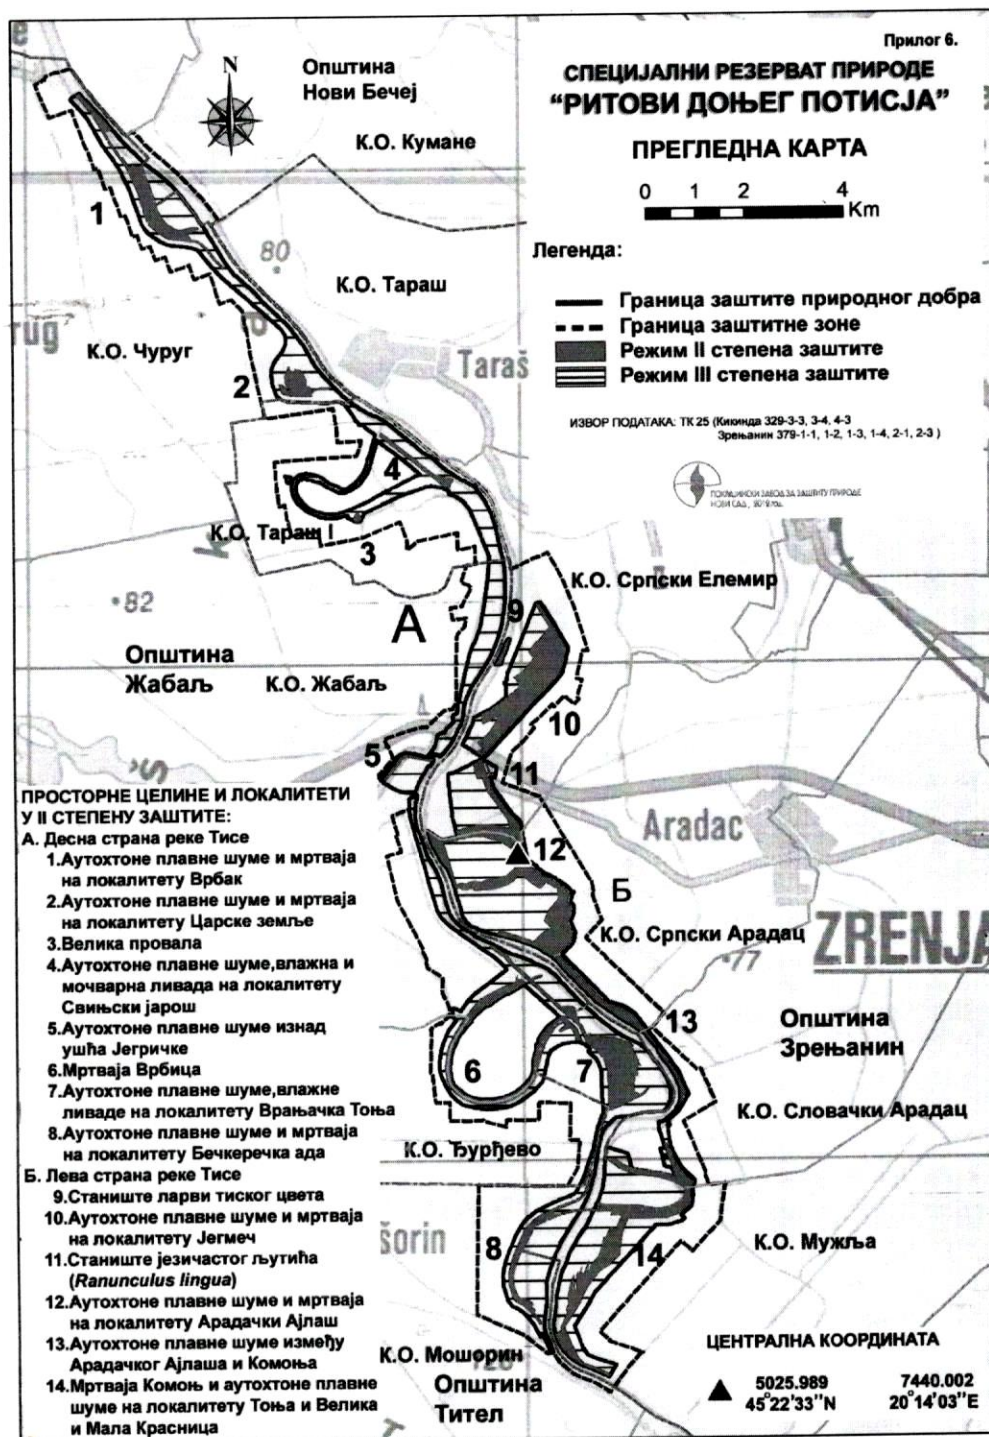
Прилог 6.

СПЕЦИЈАЛНИ РЕЗЕРВАТ ПРИРОДЕ
"РИТОВИ ДОЊЕГ ПОТИСЈА"

ПРЕГЛЕДНА КАРТА

0 1 2 4 Km

Легенда:

Граница заштите природног добра
Граница заштитне зоне
Режим II степена заштите
Режим III степена заштите

ИЗВОР ПОДАТАКА: ТК 25 (Кикинда 329-3-3, 3-4, 4-3
Зрењанин 379-1-1, 1-2, 1-3, 1-4, 2-1, 2-3)

ПОКРАЈИНСКИ ЗАВОД ЗА ЗАШТИТУ ПРИРОДЕ НОВИ САД, 2010.

N

Општина
Нови Бечеј

К.О. Кумане

1

80

К.О. Тараш

rug

К.О. Чуруг

Taraš

2

4

К.О. Тараш

3

К.О. Српски Елемир

•82

А

9

Општина
Жабаљ

К.О. Жабаљ

10

5

11

Aradac

12

Б

К.О. Српски Арадац

ZRENJA

77

13

Општина
Зрењанин

6

7

К.О. Словачки Арадац

К.О. Ђурђево

šorin

8

14

К.О. Мужља

ЦЕНТРАЛНА КООРДИНАТА

К.О. Мошорин

Општина
Тител

5025.989
45°22'33''N

7440.002
20°14'03''E

ПРОСТОРНЕ ЦЕЛИНЕ И ЛОКАЛИТЕТИ
У II СТЕПЕНУ ЗАШТИТЕ:
А. Десна страна реке Тисе
1.Аутохтоне плавне шуме и мртваја на локалитету Врбак
2.Аутохтоне плавне шуме и мртваја на локалитету Царске земље
3.Велика провала
4.Аутохтоне плавне шуме,влажна и мочварна ливада на локалитету Свињски јарош
5.Аутохтоне плавне шуме изнад ушћа Јегричке
6.Мртваја Врбица
7.Аутохтоне плавне шуме,влажне ливаде на локалитету Врањачка Тоња
8.Аутохтоне плавне шуме и мртваја на локалитету Бечкеречка ада
Б. Лева страна реке Тисе
9.Станиште ларви тиског цвета
10.Аутохтоне плавне шуме и мртваја на локалитету Јегмеч
11.Станиште језичастог љутића (Ranunculus lingua)
12.Аутохтоне плавне шуме и мртваја на локалитету Арадачки Ајлаш
13.Аутохтоне плавне шуме између Арадачког Ајлаша и Комоња
14.Мртваја Комоњ и аутохтоне плавне шуме на локалитету Тоња и Велика и Мала Красница